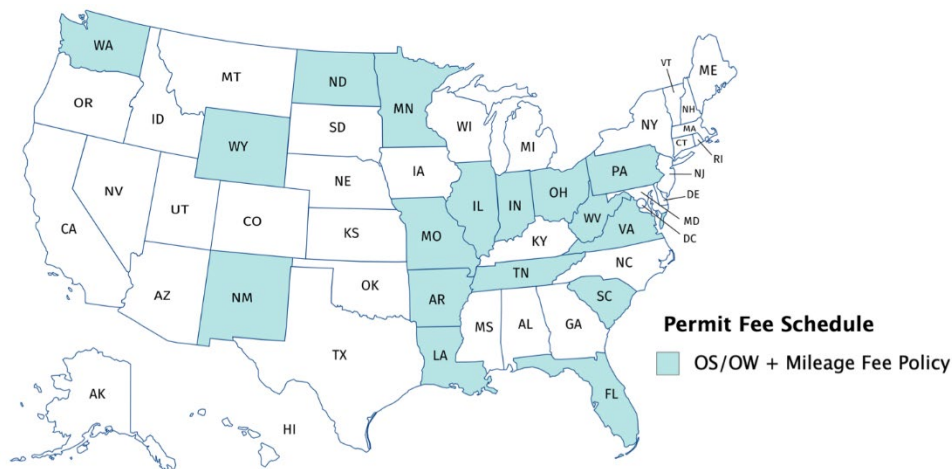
WA
MT
ND
MN
ME
VT
NH
MA
CT
RI
OR
ID
SD
WI
NY
WY
MI
IA
NE
PA
NJ
NV
UT
CO
IL
IN
OH
DE
MD
DC
CA
KS
MO
KY
WV
VA
NC
TN
AZ
NM
OK
AR
SC
MS
AL
GA
TX
LA
FL
AK
HI

Permit Fee Schedule
OS/OW + Mileage Fee Policy